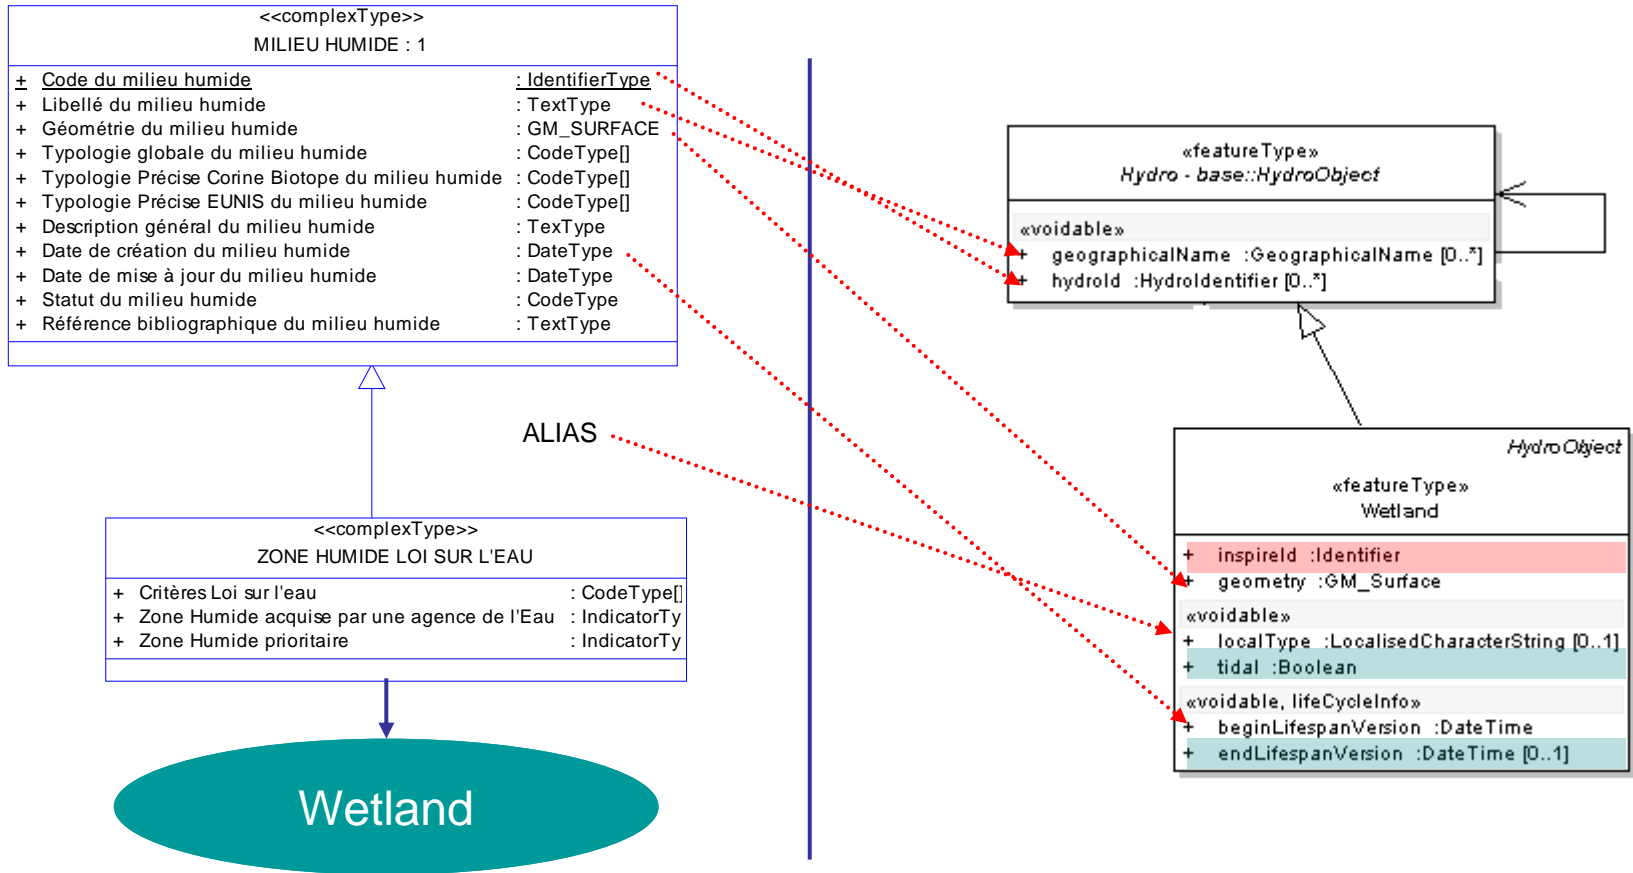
<<complexType>>
MILIEU HUMIDE : 1

+ Code du milieu humide : IdentifierType
+ Libellé du milieu humide : TextType
+ Géométrie du milieu humide : GM_SURFACE
+ Typologie globale du milieu humide : CodeType[]
+ Typologie Précise Corine Biotope du milieu humide : CodeType[]
+ Typologie Précise EUNIS du milieu humide : CodeType[]
+ Description général du milieu humide : TexType
+ Date de création du milieu humide : DateType
+ Date de mise à jour du milieu humide : DateType
+ Statut du milieu humide : CodeType
+ Référence bibliographique du milieu humide : TextType

ALIAS

<<complexType>>
ZONE HUMIDE LOI SUR L'EAU

+ Critères Loi sur l'eau : CodeType[]
+ Zone Humide acquise par une agence de l'Eau : IndicatorTy
+ Zone Humide prioritaire : IndicatorTy

Wetland

«featureType»
Hydro - base::HydroObject

«voidable»
+ geographicalName :GeographicalName [0..*]
+ hydroId :HydroIdentifier [0..*]

HydroObject

«featureType»
Wetland

+ inspireId :Identifier
+ geometry :GM_Surface
«voidable»
+ localType :LocalisedCharacterString [0..1]
+ tidal :Boolean
«voidable, lifeCycleInfo»
+ beginLifespanVersion :DateTime
+ endLifespanVersion :DateTime [0..1]